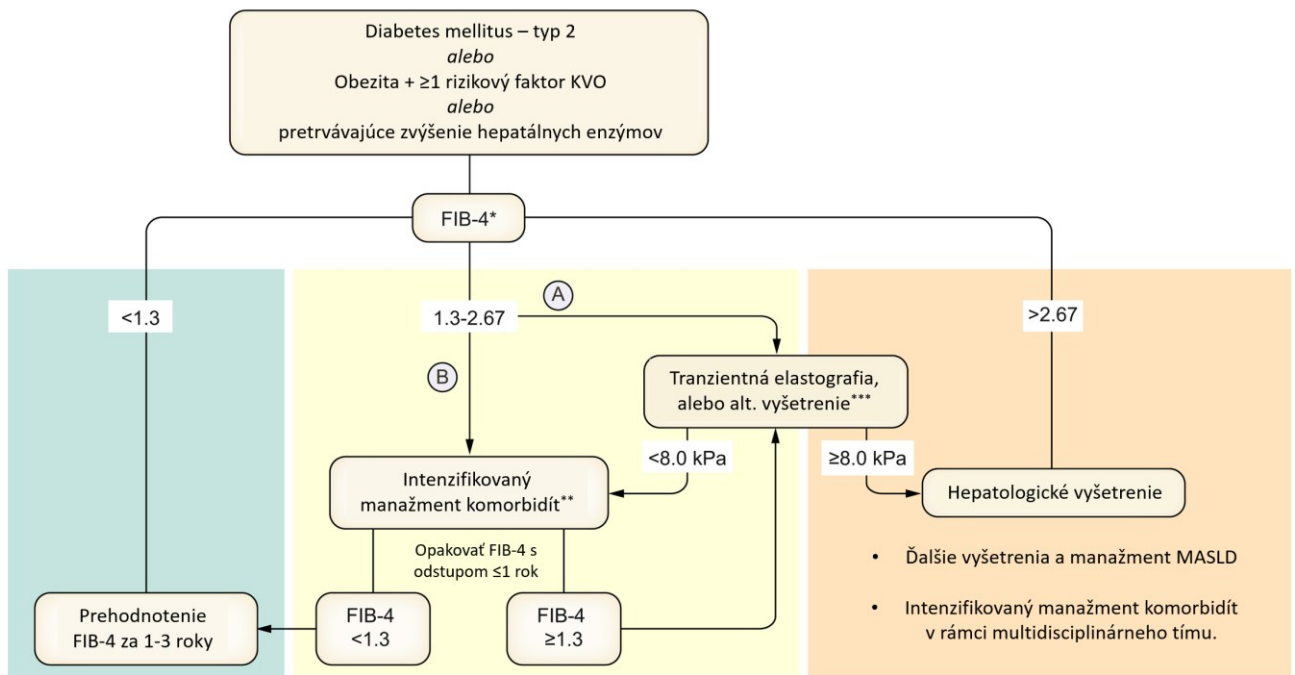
Diabetes mellitus – typ 2
*alebo*
Obezita + ≥1 rizikový faktor KVO
*alebo*
pretrvávajúce zvýšenie hepatálnych enzýmov

FIB-4*

<1.3

1.3-2.67

>2.67

A

B

Tranzientná elastografia, alebo alt. vyšetrenie***

<8.0 kPa

≥8.0 kPa

Intenzifikovaný manažment komorbidít**

Hepatologické vyšetrenie

Opakovať FIB-4 s odstupom ≤1 rok

Prehodnotenie FIB-4 za 1-3 roky

FIB-4 <1.3

FIB-4 ≥1.3

• Ďalšie vyšetrenia a manažment MASLD

• Intenzifikovaný manažment komorbidít v rámci multidisciplinárneho tímu.